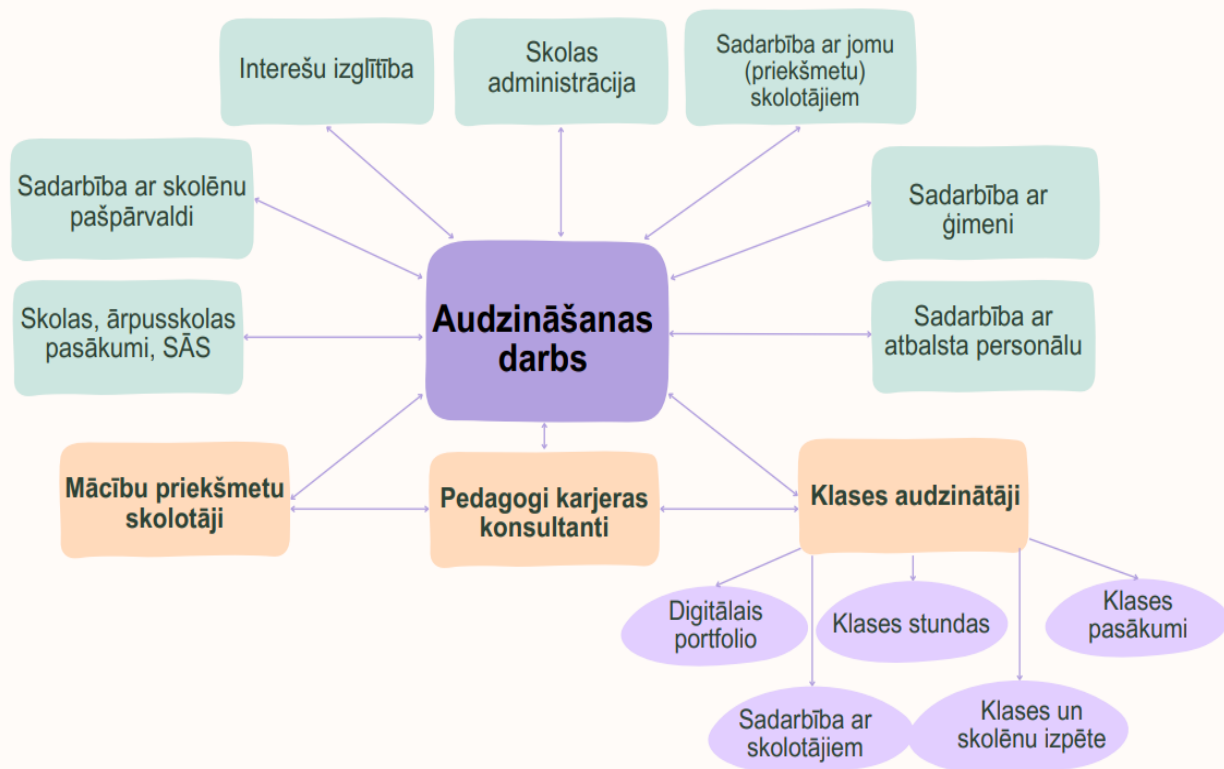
Interešu izglītība

Skolas administrācija

Sadarbība ar jomu (priekšmetu) skolotājiem

Sadarbība ar skolēnu pašpārvaldi

Sadarbība ar ģimeni

Skolas, ārpusskolas pasākumi, SĀS

Audzināšanas darbs

Sadarbība ar atbalsta personālu

Mācību priekšmetu skolotāji

Pedagogi karjeras konsultanti

Klases audzinātāji

Digitālais portfolio

Klases stundas

Klases pasākumi

Sadarbība ar skolotājiem

Klases un skolēnu izpēte